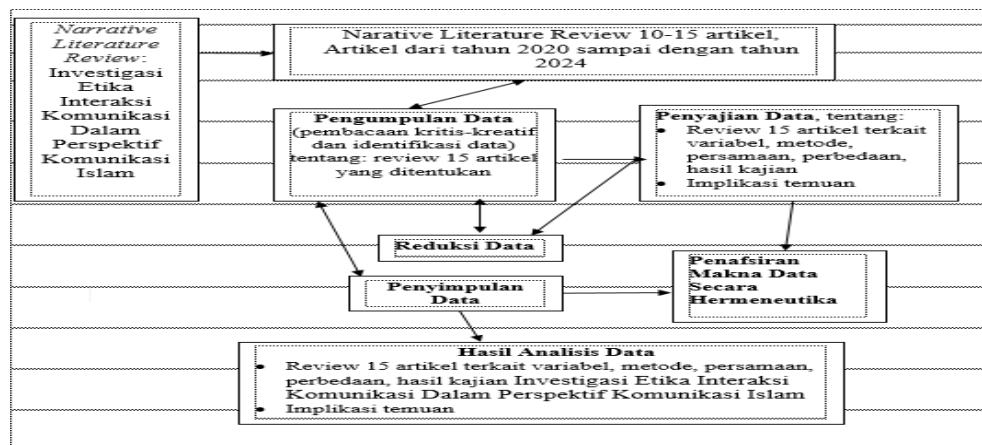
Narrative Literature Review: Investigasi Etika Interaksi Komunikasi Dalam Perspektif Komunikasi Islam

Narative Literature Review 10-15 artikel, Artikel dari tahun 2020 sampai dengan tahun 2024

Pengumpulan Data (pembacaan kritis-kreatif dan identifikasi data) tentang: review 15 artikel yang ditentukan

Penyajian Data, tentang:
• Review 15 artikel terkait variabel, metode, persamaan, perbedaan, hasil kajian
• Implikasi temuan

Reduksi Data

Penafsiran Makna Data Secara Hermeneutika

Penyimpulan Data

Hasil Analisis Data
• Review 15 artikel terkait variabel, metode, persamaan, perbedaan, hasil kajian Investigasi Etika Interaksi Komunikasi Dalam Perspektif Komunikasi Islam
• Implikasi temuan